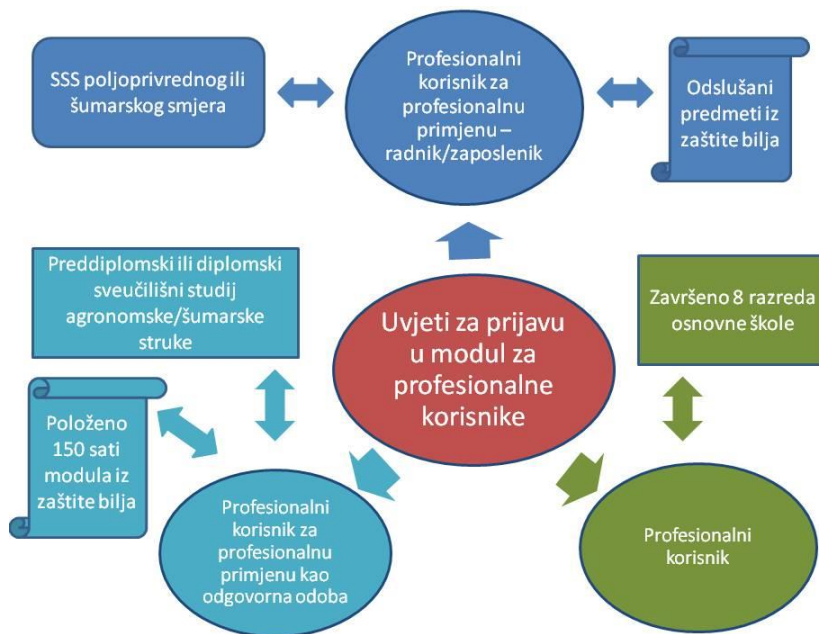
SSS poljoprivrednog ili šumarskog smjera

Profesionalni korisnik za profesionalnu primjenu – radnik/zaposlenik

Odslušani predmeti iz zaštite bilja

Preddiplomski ili diplomski sveučilišni studij agronomske/šumarske struke

Uvjeti za prijavu u modul za profesionalne korisnike

Završeno 8 razreda osnovne škole

Položeno 150 sati modula iz zaštite bilja

Profesionalni korisnik za profesionalnu primjenu kao odgovorna odoba

Profesionalni korisnik